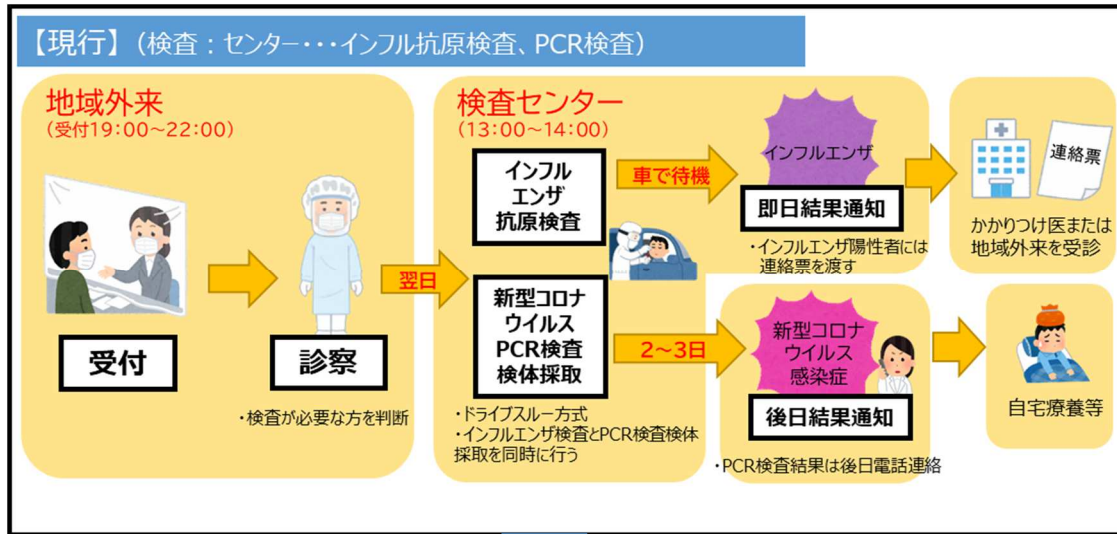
【現行】（検査：センター・・・インフル抗原検査、PCR検査）

地域外来
（受付19:00～22:00）

受付

診察

・検査が必要な方を判断

翌日

検査センター
（13:00～14:00）

インフルエンザ抗原検査

車で待機

インフルエンザ

即日結果通知

・インフルエンザ陽性者には連絡票を渡す

連絡票

かかりつけ医または地域外来を受診

新型コロナウイルスPCR検査検体採取

・ドライブスルー方式
・インフルエンザ検査とPCR検査検体採取を同時に行う

2～3日

新型コロナウイルス感染症

後日結果通知

・PCR検査結果は後日電話連絡

自宅療養等